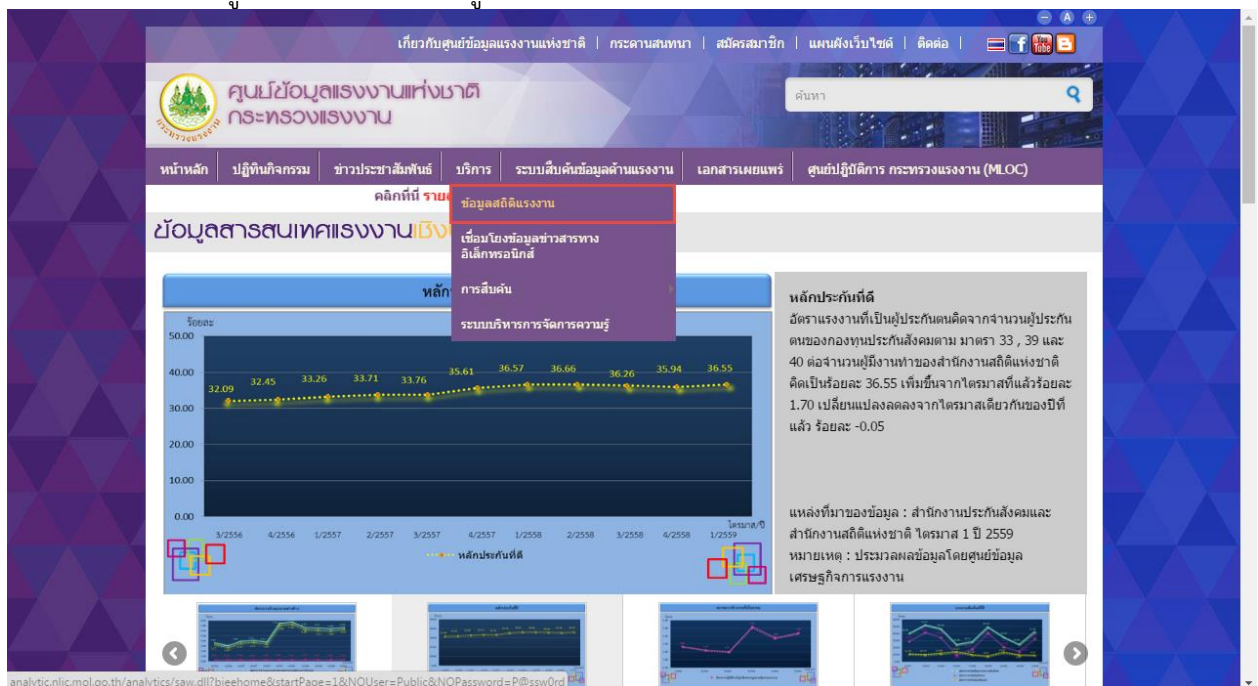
เกี่ยวกับศูนย์ข้อมูลแรงงานแห่งชาติ | กระดานสนทนา | สมัครสมาชิก | แผนผังเว็บไซต์ | ติดต่อ |

ศูนย์ข้อมูลแรงงานแห่งชาติ
กระทรวงแรงงาน

ค้นหา

หน้าหลัก | ปฏิทินกิจกรรม | ข่าวประชาสัมพันธ์ | บริการ | ระบบสืบค้นข้อมูลด้านแรงงาน | เอกสารเผยแพร่ | ศูนย์ปฏิบัติการ กระทรวงแรงงาน (MLOC)

คลิกที่นี่ ราย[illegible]

ข้อมูลสถิติแรงงาน
เชื่อมโยงข้อมูลข่าวสารทางอิเล็กทรอนิกส์
การสืบค้น
ระบบบริหารการจัดการความรู้

ข้อมูลสารสนเทศแรงงานเชิง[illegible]

หลัก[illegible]

ร้อยละ
50.00
40.00
30.00
20.00
10.00
0.00
32.09 32.45 33.26 33.71 33.76 35.61 36.57 36.66 36.26 35.94 36.55
3/2556 4/2556 1/2557 2/2557 3/2557 4/2557 1/2558 2/2558 3/2558 4/2558 1/2559
ไตรมาส/ปี
หลักประกันที่ดี

หลักประกันที่ดี
อัตราแรงงานที่เป็นผู้ประกันตนคิดจากจำนวนผู้ประกันตนของกองทุนประกันสังคมตาม มาตรา 33 , 39 และ 40 ต่อจำนวนผู้มีงานทำของสำนักงานสถิติแห่งชาติ คิดเป็นร้อยละ 36.55 เพิ่มขึ้นจากไตรมาสที่แล้วร้อยละ 1.70 เปลี่ยนแปลงลดลงจากไตรมาสเดียวกันของปีที่แล้ว ร้อยละ -0.05

แหล่งที่มาของข้อมูล : สำนักงานประกันสังคมและสำนักงานสถิติแห่งชาติ ไตรมาส 1 ปี 2559
หมายเหตุ : ประมวลผลข้อมูลโดยศูนย์ข้อมูลเศรษฐกิจการแรงงาน

analytic.nlic.mol.go.th/analytics/saw.dll?bieehome&startPage=1&NQUser=Public&NQPassword=P@ssw0rd